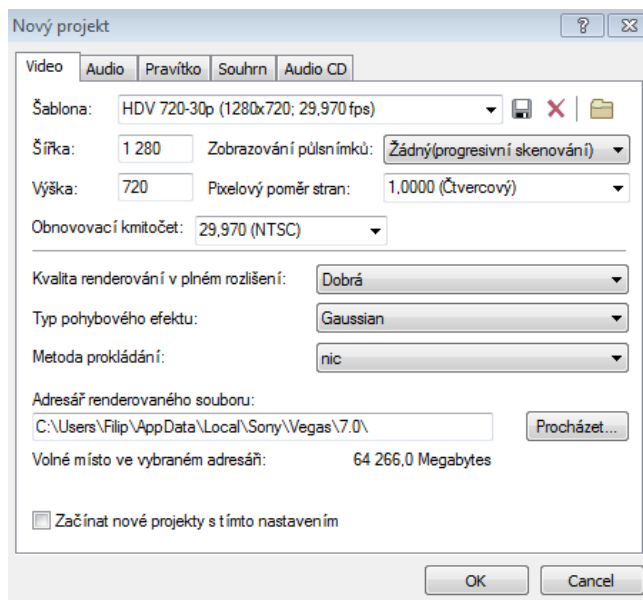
Nový projekt

? ✕

Video | Audio | Pravítko | Souhrn | Audio CD

Šablona: HDV 720-30p (1280x720; 29,970 fps)

Šířka: 1 280 Zobrazování půlsnímků: Žádný(progresivní skenování)

Výška: 720 Pixelový poměr stran: 1,0000 (Čtvercový)

Obnovovací kmitočet: 29,970 (NTSC)

Kvalita renderování v plném rozlišení: Dobrá

Typ pohybového efektu: Gaussian

Metoda prokládání: nic

Adresář renderovaného souboru:

C:\Users\Filip\AppData\Local\Sony\Vegas\7.0\ Procházet...

Volné místo ve vybraném adresáři: 64 266,0 Megabytes

Začínat nové projekty s tímto nastavením

OK Cancel